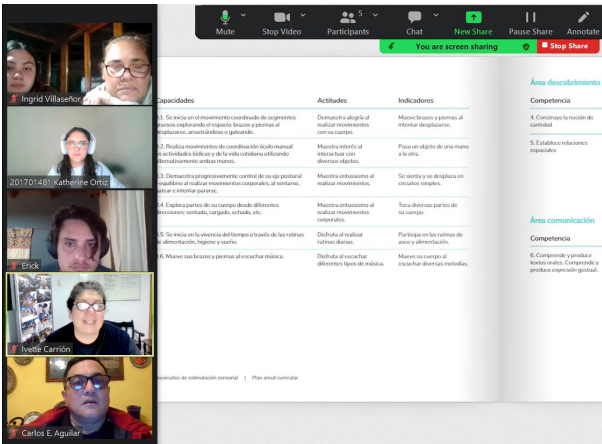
Mute
Stop Video
Participants 5
Chat
New Share
Pause Share
Annotate
You are screen sharing
Stop Share

Ingrid Villaseñor
201701481 Katherine Ortiz
Erick
Ivette Carrión
Carlos E. Aguilar

| Capacidades | Actitudes | Indicadores |
|---|---|---|
| 1.1. Se inicia en el movimiento coordinado de segmentos gruesos explorando el espacio: brazos y piernas al desplazarse, amastrándose o gateando. | Demuestra alegría al realizar movimientos con su cuerpo. | Mueve brazos y piernas al intentar desplazarse. |
| 1.2. Realiza movimientos de coordinación óculo manual en actividades lúdicas y de la vida cotidiana utilizando alternativamente ambas manos. | Muestra interés al interactuar con diversos objetos. | Pasa un objeto de una mano a la otra. |
| 1.3. Demuestra progresivamente control de su eje postural y equilibrio al realizar movimientos corporales, al sentarse, gatear e intentar pararse. | Muestra entusiasmo al realizar movimientos. | Se sienta y se desplaza en circuitos simples. |
| 1.4. Explora partes de su cuerpo desde diferentes direcciones: sentado, cargado, echado, etc. | Muestra entusiasmo al realizar movimientos corporales. | Toca diversas partes de su cuerpo. |
| 1.5. Se inicia en la vivencia del tiempo a través de las rutinas de alimentación, higiene y sueño. | Disfruta al realizar rutinas diarias. | Participa en las rutinas de aseo y alimentación. |
| 1.6. Mueve sus brazos y piernas al escuchar música. | Disfruta al escuchar diferentes tipos de música. | Mueve su cuerpo al escuchar diversas melodías. |

Área descubrimiento
Competencia
4. Construye la noción de cantidad
5. Establece relaciones espaciales

Área comunicación
Competencia
6. Comprende y produce textos orales. Comprende y produce expresión gestual.

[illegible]ecesitos de estimulación sensorial | Plan anual curricular